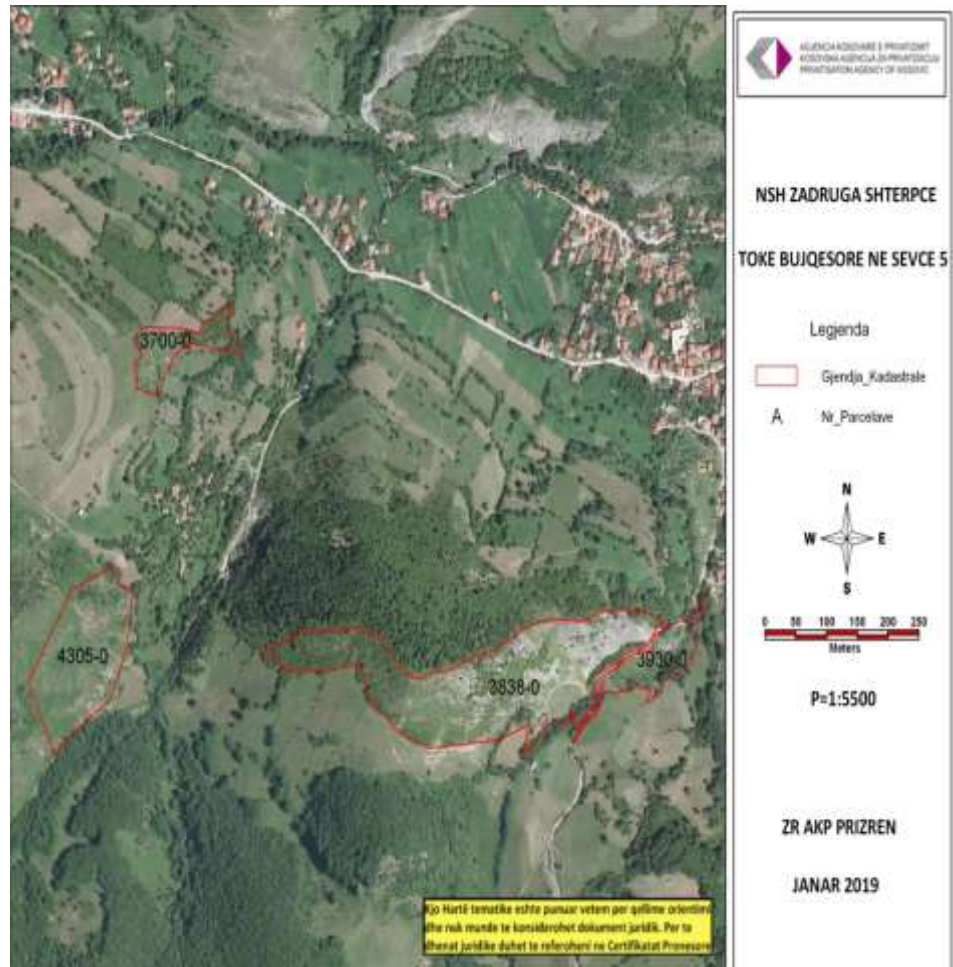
3700-0

4305-0

3838-0

3930-0

Kjo Hartë tematike eshte punuar vetem per qellime orientimi dhe nuk mundе te konsiderohet dokument juridik. Per te dhenat juridike duhet te referoheni ne Certifikatat Pronesore

AGJENCIA KOSOVARE E PRIVATIZIMIT
KOSOVSKA AGENCIJA ZA PRIVATIZACIJU
PRIVATISATION AGENCY OF KOSOVO

NSH ZADRUGA SHTERPCE

TOKE BUJQESORE NE SEVCE 5

Legjenda

Gjendja_Kadastrale

A Nr_Parcelave

N
W E
S

0 50 100 150 200 250
Meters

P=1:5500

ZR AKP PRIZREN

JANAR 2019